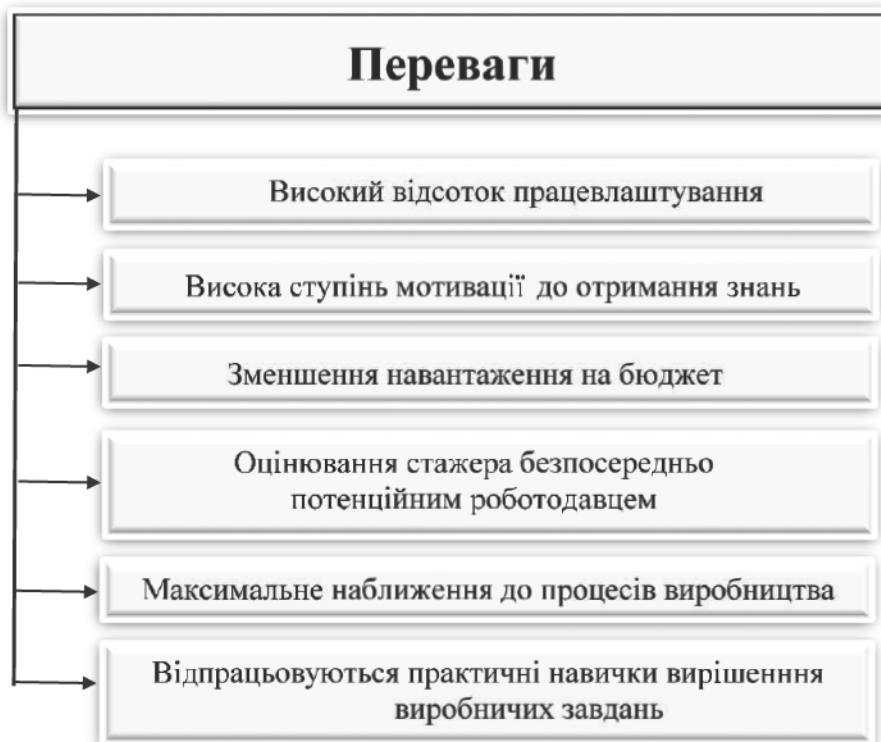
Переваги

Високий відсоток працевлаштування

Висока ступінь мотивації до отримання знань

Зменшення навантаження на бюджет

Оцінювання стажера безпосередньо потенційним роботодавцем

Максимальне наближення до процесів виробництва

Відпрацьовуються практичні навички вирішенння виробничих завдань